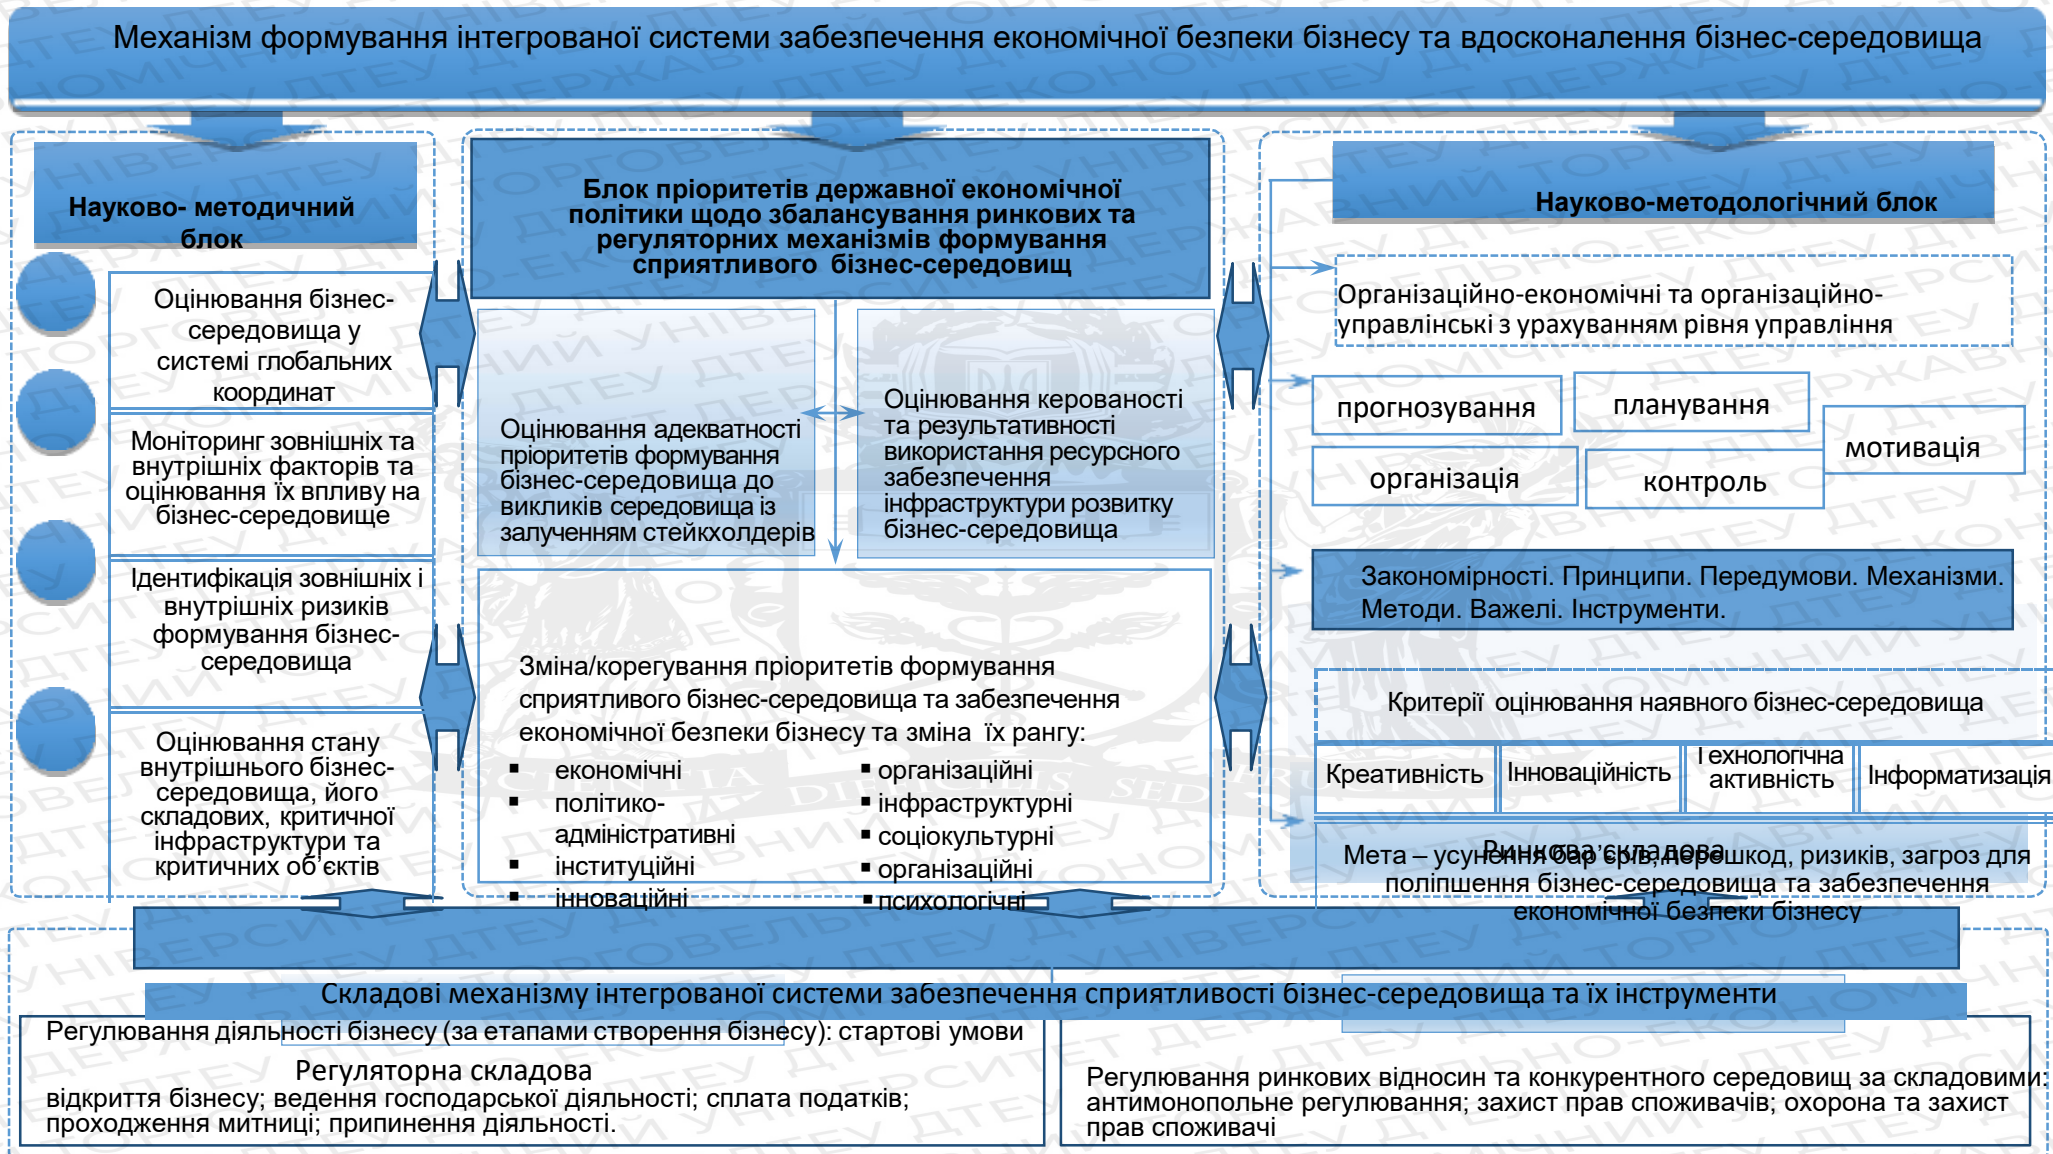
Механізм формування інтегрованої системи забезпечення економічної безпеки бізнесу та вдосконалення бізнес-середовища

Науково- методичний блок

Оцінювання бізнес-середовища у системі глобальних координат

Моніторинг зовнішніх та внутрішніх факторів та оцінювання їх впливу на бізнес-середовище

Ідентифікація зовнішніх і внутрішніх ризиків формування бізнес-середовища

Оцінювання стану внутрішнього бізнес-середовища, його складових, критичної інфраструктури та критичних об’єктів

Блок пріоритетів державної економічної політики щодо збалансування ринкових та регуляторних механізмів формування сприятливого бізнес-середовищ

Оцінювання адекватності пріоритетів формування бізнес-середовища до викликів середовища із залученням стейкхолдерів

Оцінювання керованості та результативності використання ресурсного забезпечення інфраструктури розвитку бізнес-середовища

Зміна/корегування пріоритетів формування сприятливого бізнес-середовища та забезпечення економічної безпеки бізнесу та зміна їх рангу:
▪ економічні
▪ політико-адміністративні
▪ інституційні
▪ інноваційні
▪ організаційні
▪ інфраструктурні
▪ соціокультурні
▪ організаційні
▪ психологічні

Науково-методологічний блок

Організаційно-економічні та організаційно-управлінські з урахуванням рівня управління

прогнозування
планування
мотивація
організація
контроль

Закономірності. Принципи. Передумови. Механізми. Методи. Важелі. Інструменти.

Критерії оцінювання наявного бізнес-середовища

| Креативність | Інноваційність | Технологічна активність | Інформатизація |
|---|---|---|---|

Ринкова складова

Мета – усунення бар’єрів, перешкод, ризиків, загроз для поліпшення бізнес-середовища та забезпечення економічної безпеки бізнесу

Складові механізму інтегрованої системи забезпечення сприятливості бізнес-середовища та їх інструменти

Регулювання діяльності бізнесу (за етапами створення бізнесу): стартові умови

Регуляторна складова

відкриття бізнесу; ведення господарської діяльності; сплата податків; проходження митниці; припинення діяльності.

Регулювання ринкових відносин та конкурентного середовищ за складовими: антимонопольне регулювання; захист прав споживачів; охорона та захист прав споживачі